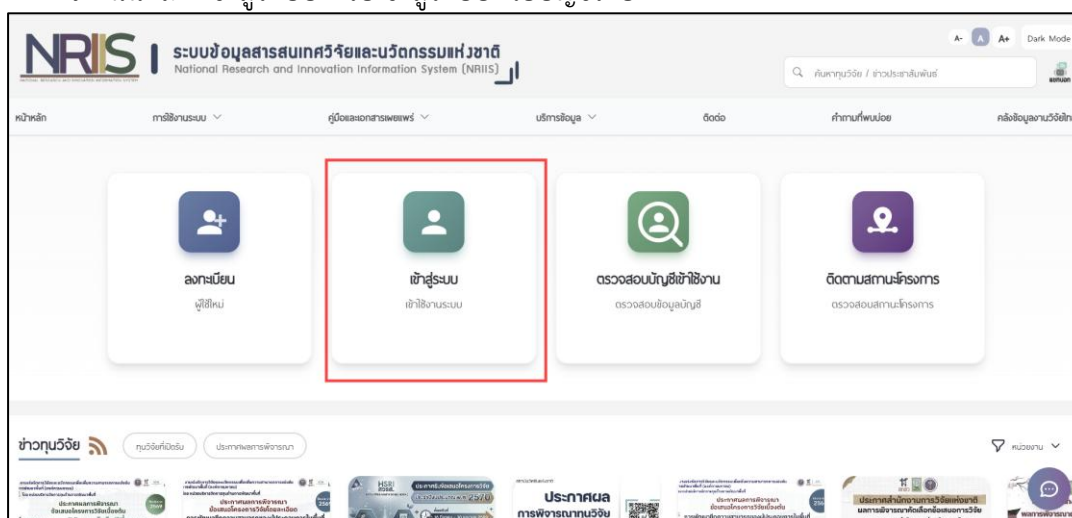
NRIIS ระบบข้อมูลสารสนเทศวิจัยและนวัตกรรมแห่งชาติ
National Research and Innovation Information System (NRIIS)

A- A A+ Dark Mode

ค้นหาทุนวิจัย / ข่าวประชาสัมพันธ์

หน้าหลัก | การใช้งานระบบ | คู่มือและเอกสารเผยแพร่ | บริการข้อมูล | ติดต่อ | คำถามที่พบบ่อย | คลังข้อมูลงานวิจัยไท

ลงทะเบียน
ผู้ใช้ใหม่

เข้าสู่ระบบ
เข้าใช้งานระบบ

ตรวจสอบบัญชีเข้าใช้งาน
ตรวจสอบข้อมูลบัญชี

ติดตามสถานะโครงการ
ตรวจสอบสถานะโครงการ

ข่าววิจัย
ทุนวิจัยที่เปิดรับ
ประกาศผลการพิจารณา

หน่วยงาน

ประกาศผลการพิจารณา
ประกาศผล
การพิจารณาทุนวิจัย
ประกาศสำนักงานการวิจัยแห่งชาติ
ผลการพิจารณา
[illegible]